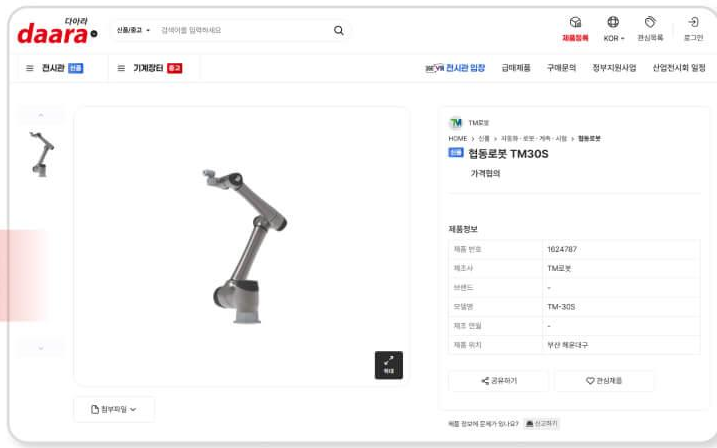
다아라
daara

신품/중고 ▾ 검색어를 입력하세요

제품등록 KOR ▾ 관심목록 로그인

☰ 전시관 신품 ☰ 기계장터 중고

360°VR 전시관 입장 급매제품 구매문의 정부지원사업 산업전시회 일정

TM로봇

HOME > 신품 > 자동화·로봇·계측·시험 > 협동로봇

신품 협동로봇 TM30S

가격협의

제품정보

| 제품 번호 | 1624787 |
|---|---|
| 제조사 | TM로봇 |
| 브랜드 | - |
| 모델명 | TM-30S |
| 제조 연월 | - |
| 제품 위치 | 부산 해운대구 |

공유하기 관심제품

확대

첨부파일

제품 정보에 문제가 있나요? 신고하기